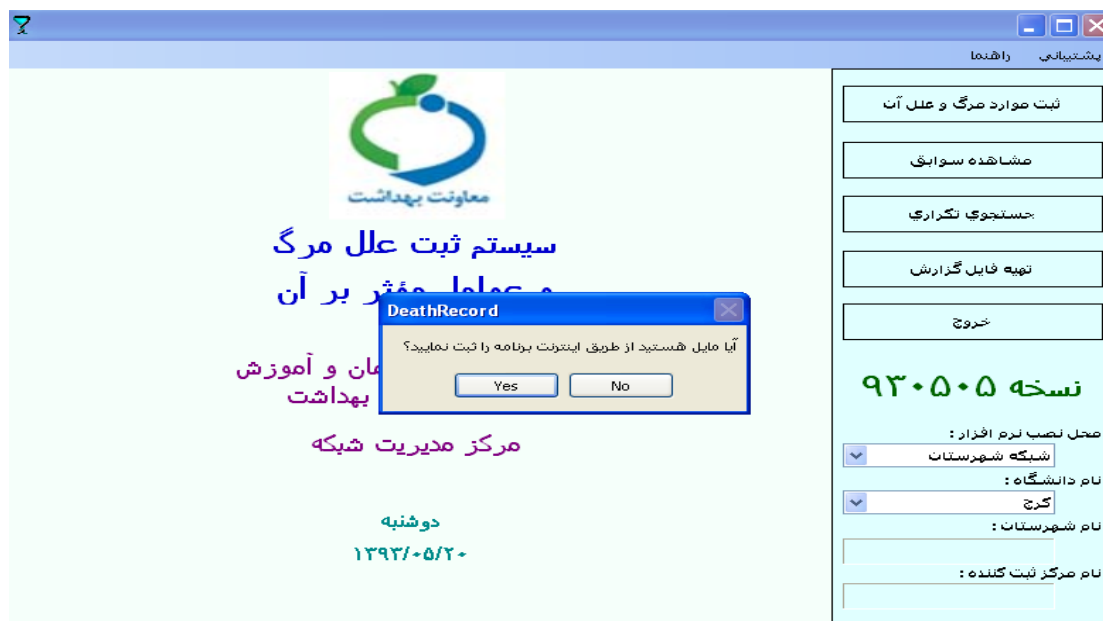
راهنما پشتیبانی

معاونت بهداشت

سیستم ثبت علل مرگ
و عوامل مؤثر بر آن

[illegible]مان و آموزش
بهداشت

مرکز مدیریت شبکه

دوشنبه
۱۳۹۳/۰۵/۲۰

DeathRecord
آیا مایل هستید از طریق اینترنت برنامه را ثبت نمایید؟
Yes No

ثبت موارد مرگ و علل آن
مشاهده سوابق
جستجوی تکراری
تهیه فایل گزارش
خروج

نسخه ۹۳۰۵۰۵

محل نصب نرم افزار :
شبکه شهرستان
نام دانشگاه :
کرج
نام شهرستان :
نام مرکز ثبت کننده :